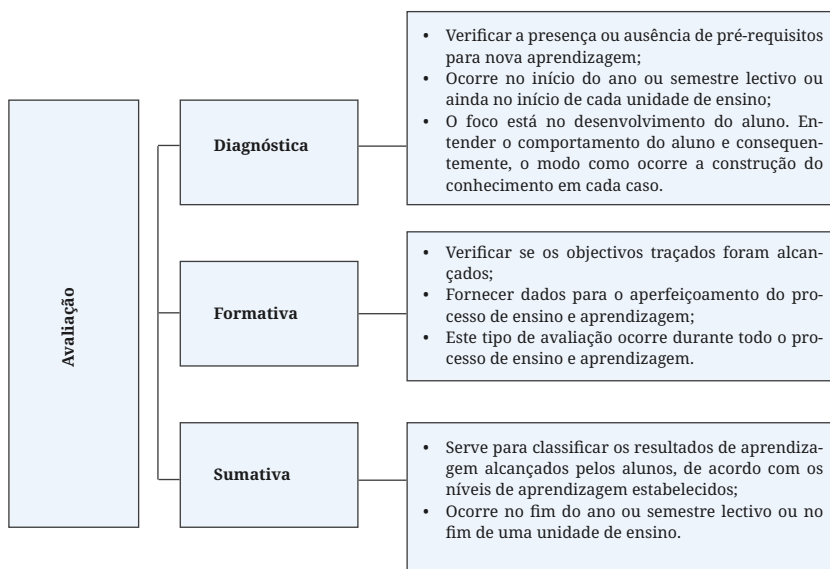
Avaliação

Diagnóstica

- Verificar a presença ou ausência de pré-requisitos para nova aprendizagem;
- Ocorre no início do ano ou semestre lectivo ou ainda no início de cada unidade de ensino;
- O foco está no desenvolvimento do aluno. Entender o comportamento do aluno e consequentemente, o modo como ocorre a construção do conhecimento em cada caso.

Formativa

- Verificar se os objectivos traçados foram alcançados;
- Fornecer dados para o aperfeiçoamento do processo de ensino e aprendizagem;
- Este tipo de avaliação ocorre durante todo o processo de ensino e aprendizagem.

Sumativa

- Serve para classificar os resultados de aprendizagem alcançados pelos alunos, de acordo com os níveis de aprendizagem estabelecidos;
- Ocorre no fim do ano ou semestre lectivo ou no fim de uma unidade de ensino.